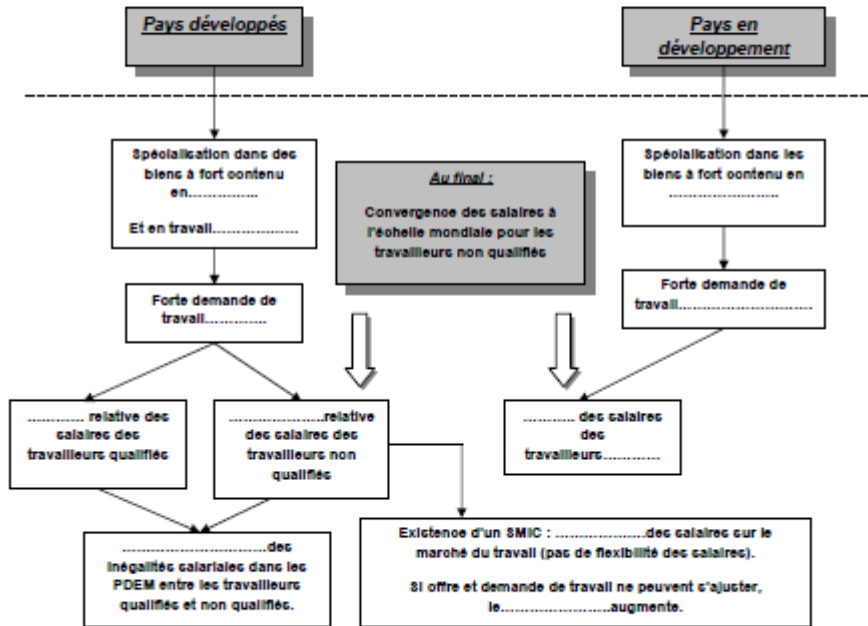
Pays développés

Pays en développement

Spécialisation dans des biens à fort contenu en……………

Et en travail…………………

Au final :

Convergence des salaires à l'échelle mondiale pour les travailleurs non qualifiés

Spécialisation dans les biens à fort contenu en ……………………

Forte demande de travail…………

Forte demande de travail……………………………

………… relative des salaires des travailleurs qualifiés

…………………relative des salaires des travailleurs non qualifiés

………… des salaires des travailleurs…………

……………………………des inégalités salariales dans les PDEM entre les travailleurs qualifiés et non qualifiés.

Existence d'un SMIC : ………………des salaires sur le marché du travail (pas de flexibilité des salaires).

Si offre et demande de travail ne peuvent s'ajuster, le……………………augmente.